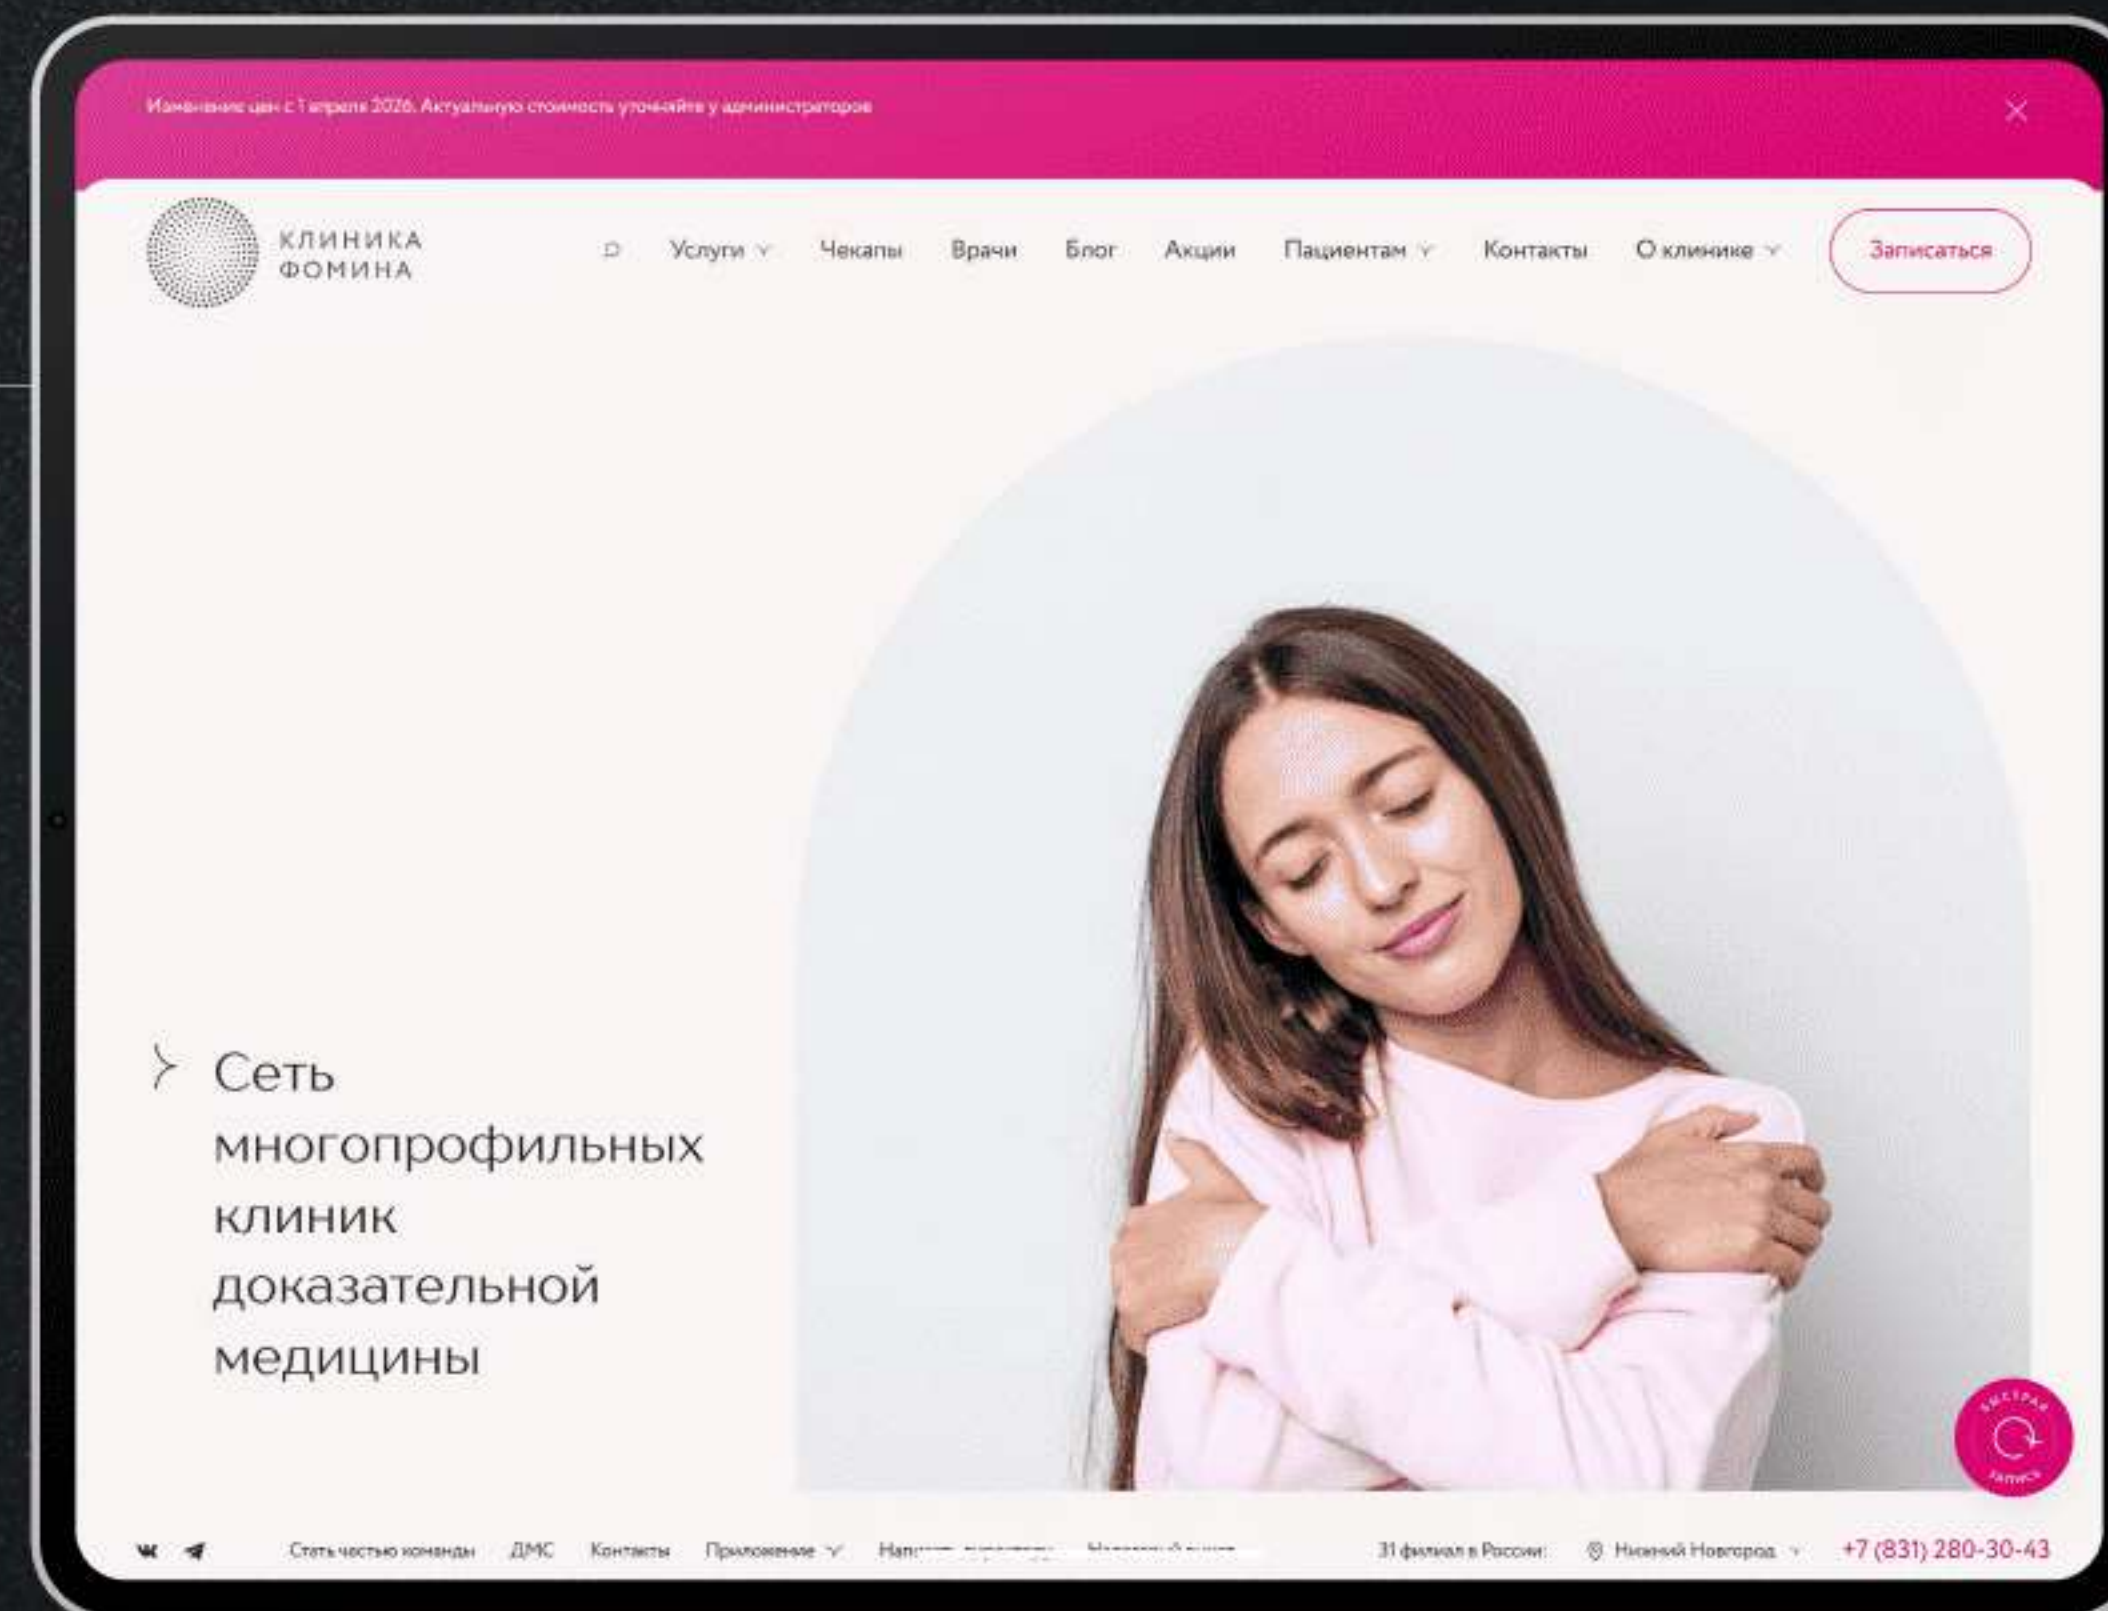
Изменение цен с 1 апреля 2026. Актуальную стоимость уточняйте у администраторов

КЛИНИКА ФОМИНА

Услуги Чекапы Врачи Блог Акции Пациентам Контакты О клинике Записаться

Сеть многопрофильных клиник доказательной медицины

БЫСТРАЯ ЗАПИСЬ

Стать частью команды ДМС Контакты Приложение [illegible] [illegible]

31 филиал в России: Нижний Новгород +7 (831) 280-30-43